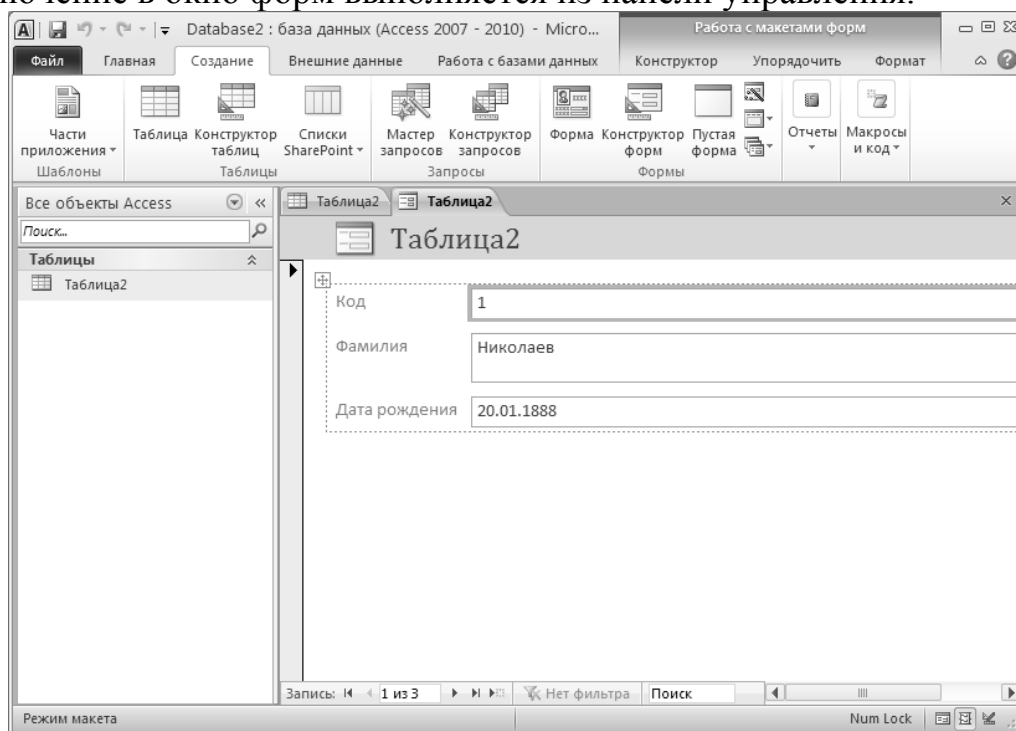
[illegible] в окно форм выполняется из панели управления.

Database2 : база данных (Access 2007 - 2010) - Micro...

Работа с макетами форм

Файл | Главная | Создание | Внешние данные | Работа с базами данных | Конструктор | Упорядочить | Формат

Части приложения
Шаблоны

Таблица | Конструктор таблиц | Списки SharePoint
Таблицы

Мастер запросов | Конструктор запросов
Запросы

Форма | Конструктор форм | Пустая форма
Формы

Отчеты | Макросы и код

Все объекты Access

Поиск...

Таблицы

Таблица2

Таблица2 | Таблица2

Таблица2

Код | 1

Фамилия | Николаев

Дата рождения | 20.01.1888

Запись: 1 из 3 | Нет фильтра | Поиск

Режим макета

Num Lock